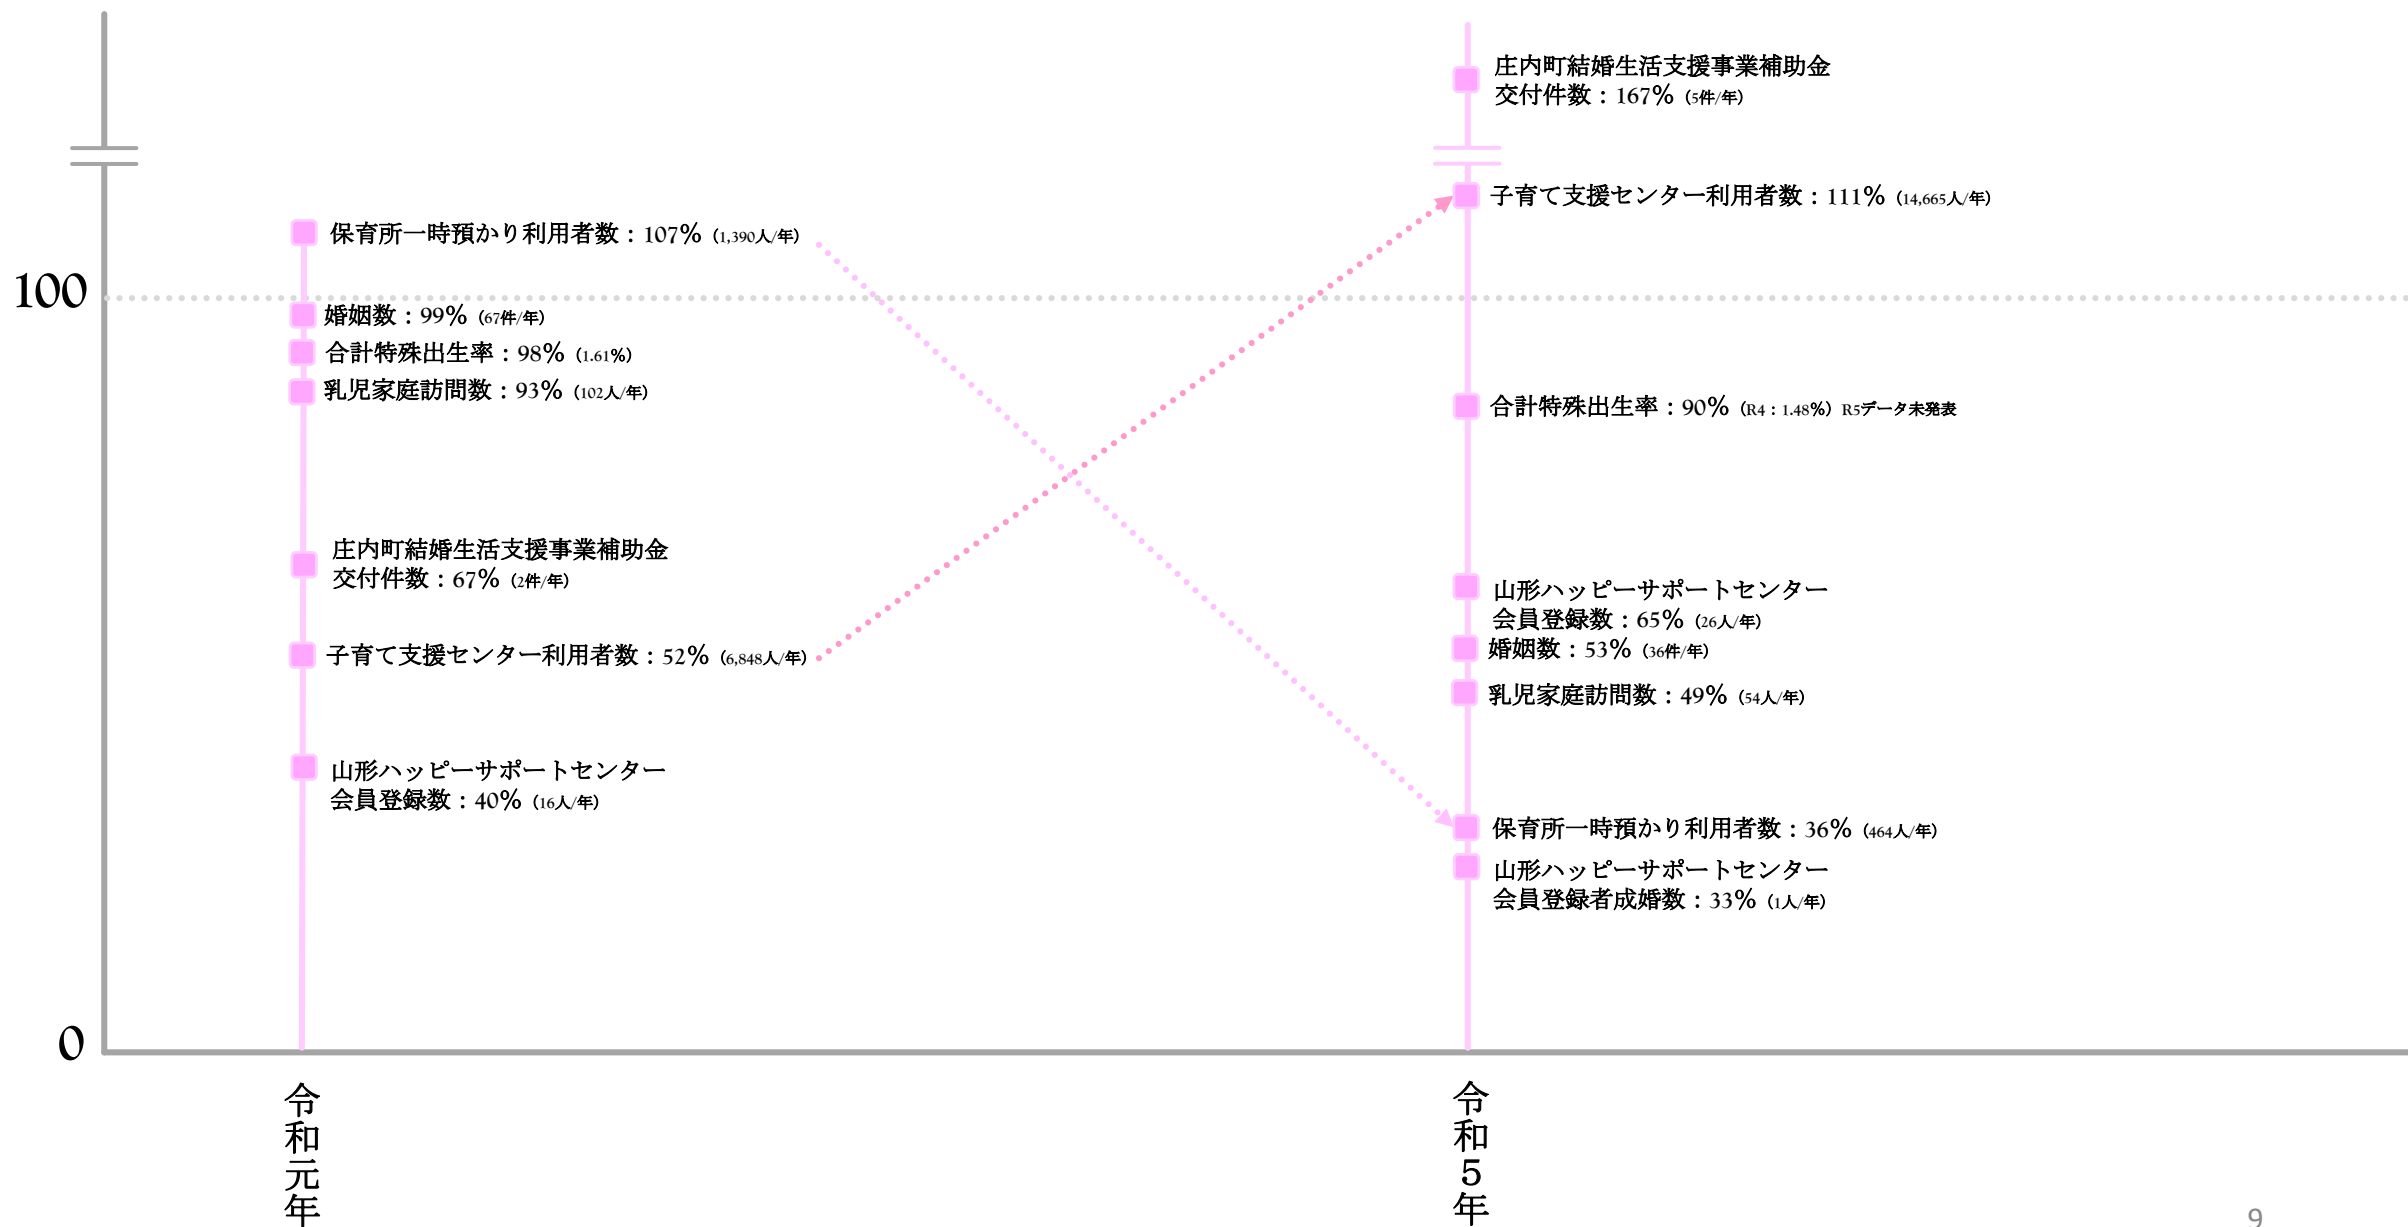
100

0

保育所一時預かり利用者数：107%（1,390人/年）

婚姻数：99%（67件/年）

合計特殊出生率：98%（1.61%）

乳児家庭訪問数：93%（102人/年）

庄内町結婚生活支援事業補助金 交付件数：67%（2件/年）

子育て支援センター利用者数：52%（6,848人/年）

山形ハッピーサポートセンター 会員登録数：40%（16人/年）

庄内町結婚生活支援事業補助金 交付件数：167%（5件/年）

子育て支援センター利用者数：111%（14,665人/年）

合計特殊出生率：90%（R4：1.48%）R5データ未発表

山形ハッピーサポートセンター 会員登録数：65%（26人/年）

婚姻数：53%（36件/年）

乳児家庭訪問数：49%（54人/年）

保育所一時預かり利用者数：36%（464人/年）

山形ハッピーサポートセンター 会員登録者成婚数：33%（1人/年）

令和元年

令和5年

9